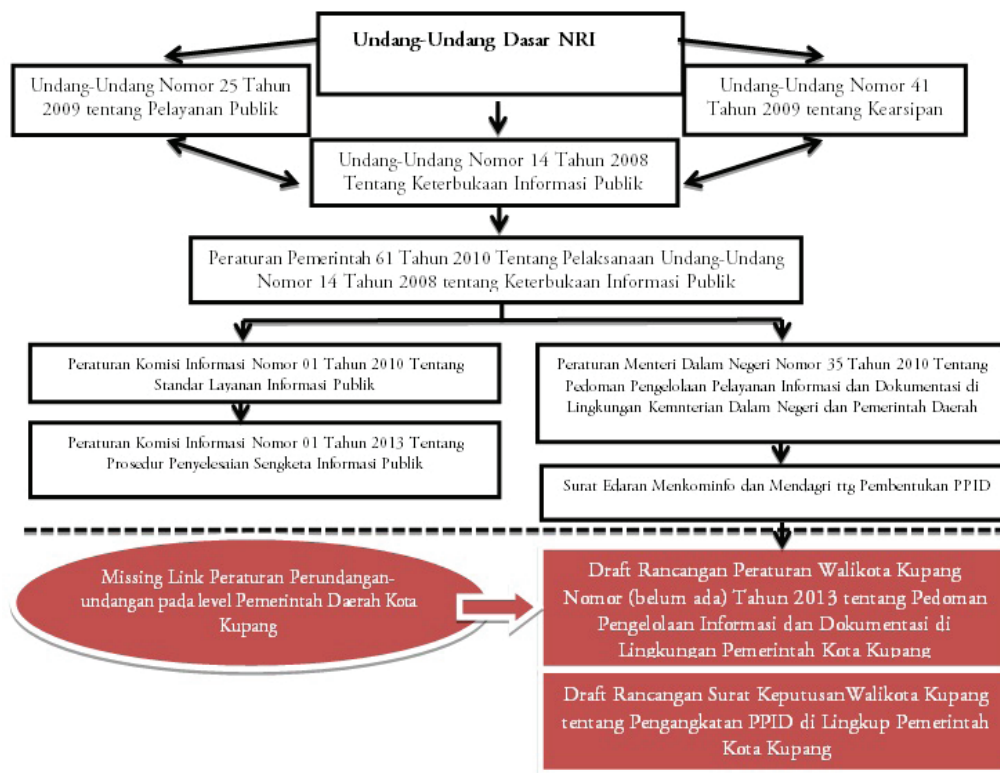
Undang-Undang Dasar NRI

Undang-Undang Nomor 25 Tahun 2009 tentang Pelayanan Publik

Undang-Undang Nomor 41 Tahun 2009 tentang Kearsipan

Undang-Undang Nomor 14 Tahun 2008 Tentang Keterbukaan Informasi Publik

Peraturan Pemerintah 61 Tahun 2010 Tentang Pelaksanaan Undang-Undang Nomor 14 Tahun 2008 tentang Keterbukaan Informasi Publik

Peraturan Komisi Informasi Nomor 01 Tahun 2010 Tentang Standar Layanan Informasi Publik

Peraturan Komisi Informasi Nomor 01 Tahun 2013 Tentang Prosedur Penyelesaian Sengketa Informasi Publik

Peraturan Menteri Dalam Negeri Nomor 35 Tahun 2010 Tentang Pedoman Pengelolaan Pelayanan Informasi dan Dokumentasi di Lingkungan Kemnterian Dalam Negeri dan Pemerintah Daerah

Surat Edaran Menkominfo dan Mendagri ttg Pembentukan PPID

Missing Link Peraturan Perundangan-undangan pada level Pemerintah Daerah Kota Kupang

Draft Rancangan Peraturan Walikota Kupang Nomor (belum ada) Tahun 2013 tentang Pedoman Pengelolaan Informasi dan Dokumentasi di Lingkungan Pemerintah Kota Kupang

Draft Rancangan Surat KeputusanWalikota Kupang tentang Pengangkatan PPID di Lingkup Pemerintah Kota Kupang